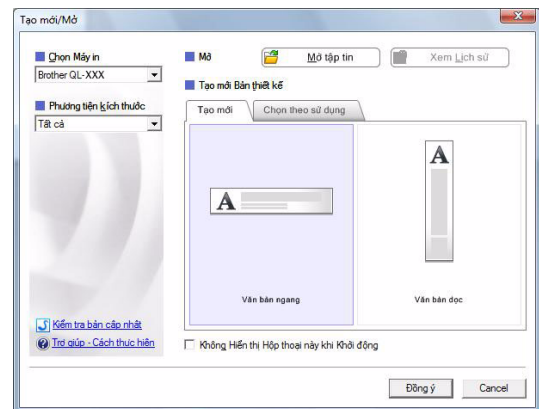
Tạo mới/Mở

Chọn Máy in
Brother QL-XXX

Phương tiện kích thước
Tất cả

Mở
Mở tập tin
Xem Lịch sử

Tạo mới Bản thiết kế

Tạo mới
Chọn theo sử dụng

A
Văn bản ngang

A
Văn bản dọc

Kiểm tra bản cập nhật
Trợ giúp - Cách thức hiện

Không Hiển thị Hộp thoại này khi Khởi động

Đồng ý
Cancel